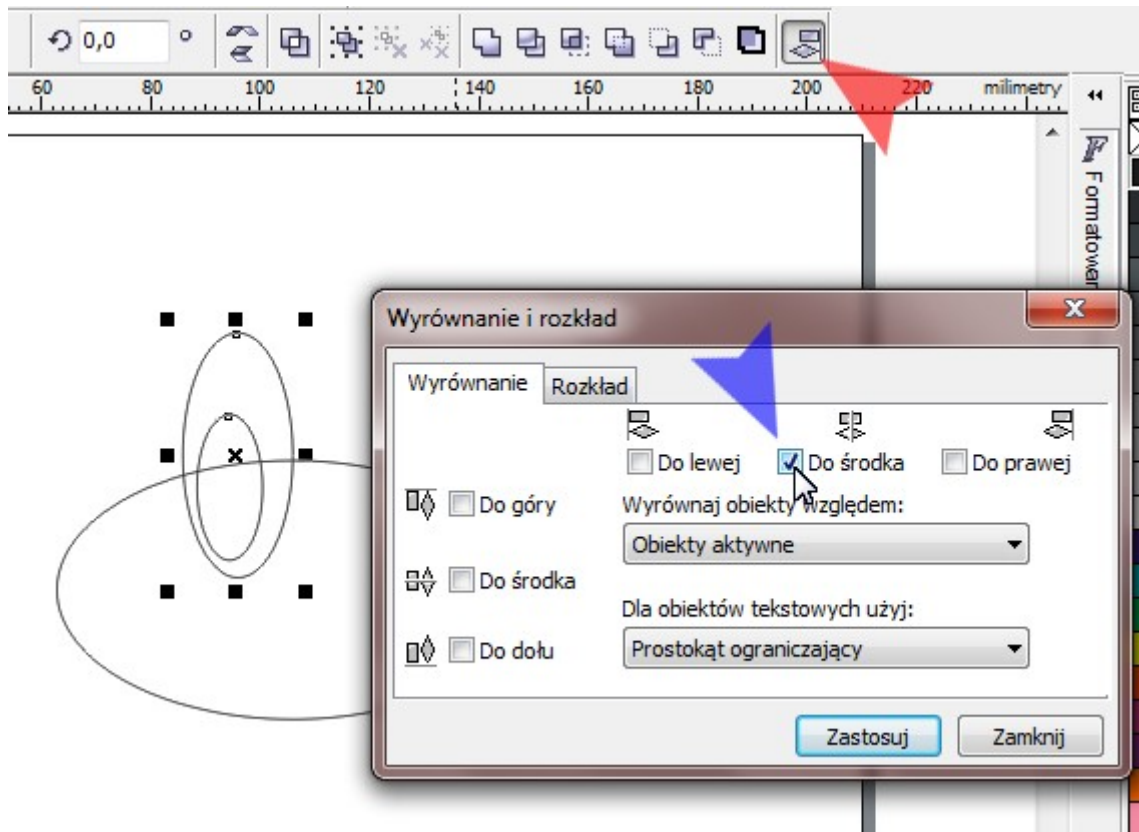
0,0 °

60 80 100 120 140 160 180 200 220 milimetry

Formatowan

Wyrównanie i rozkład

Wyrównanie Rozkład

Do lewej Do środka Do prawej

Do góry

Do środka

Do dołu

Wyrównaj obiekty względem:

Obiekty aktywne

Dla obiektów tekstowych użyj:

Prostokąt ograniczający

Zastosuj Zamknij